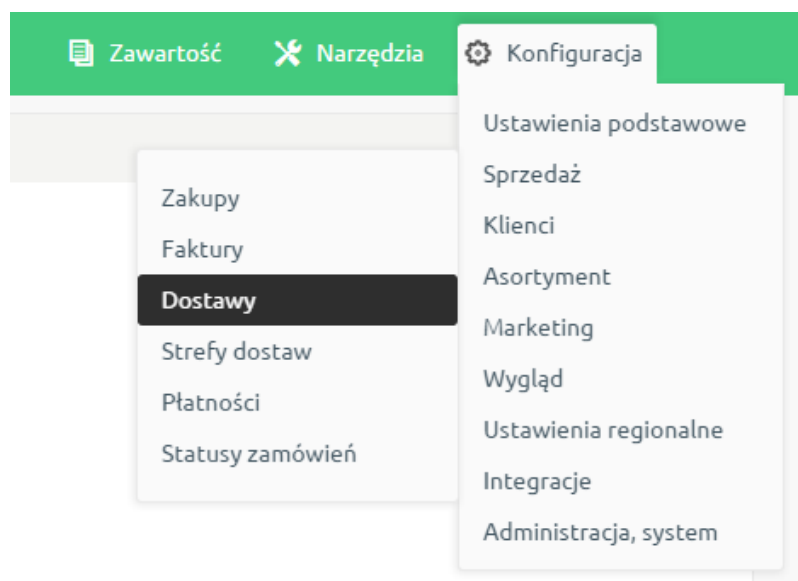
Zawartość Narzędzia Konfiguracja

Zakupy
Faktury
Dostawy
Strefy dostaw
Płatności
Statusy zamówień

Ustawienia podstawowe
Sprzedaż
Klienci
Asortyment
Marketing
Wygląd
Ustawienia regionalne
Integracje
Administracja, system